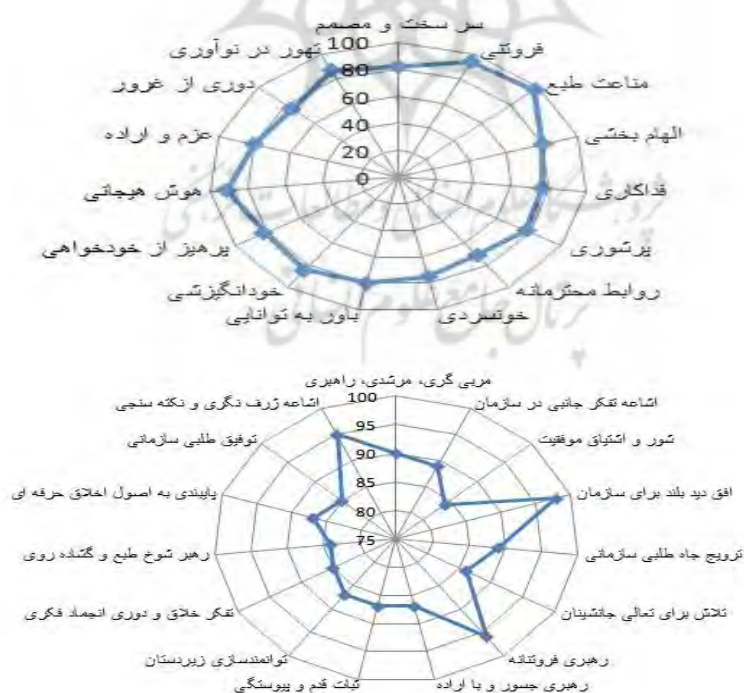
سر سخت و مصمم
100
80
60
40
20
0
فروتنی
مناعت طبع
الهام بخشی
فداکاری
پرشوری
روابط محترمانه
خونسردی
باور به توانایی
خودانگیزشی
پرهیز از خودخواهی
هوش هیجانی
عزم و اراده
دوری از غرور
تهور در نوآوری

مربی گری، مرشدی، راهبری
100
95
90
85
80
75
اشاعه تفکر جانبی در سازمان
شور و اشتیاق موفقیت
افق دید بلند برای سازمان
ترویج جاه طلبی سازمانی
تلاش برای تعالی جانشینان
رهبری فروتنانه
رهبری جسور و با اراده
ثبات قدم و پیوستگی
توانمندسازی زیردستان
تفکر خلاق و دوری انجماد فکری
رهبر شوخ طبع و گشاده روی
پایبندی به اصول اخلاق حرفه ای
توفیق طلبی سازمانی
اشاعه ژرف نگری و نکته سنجی